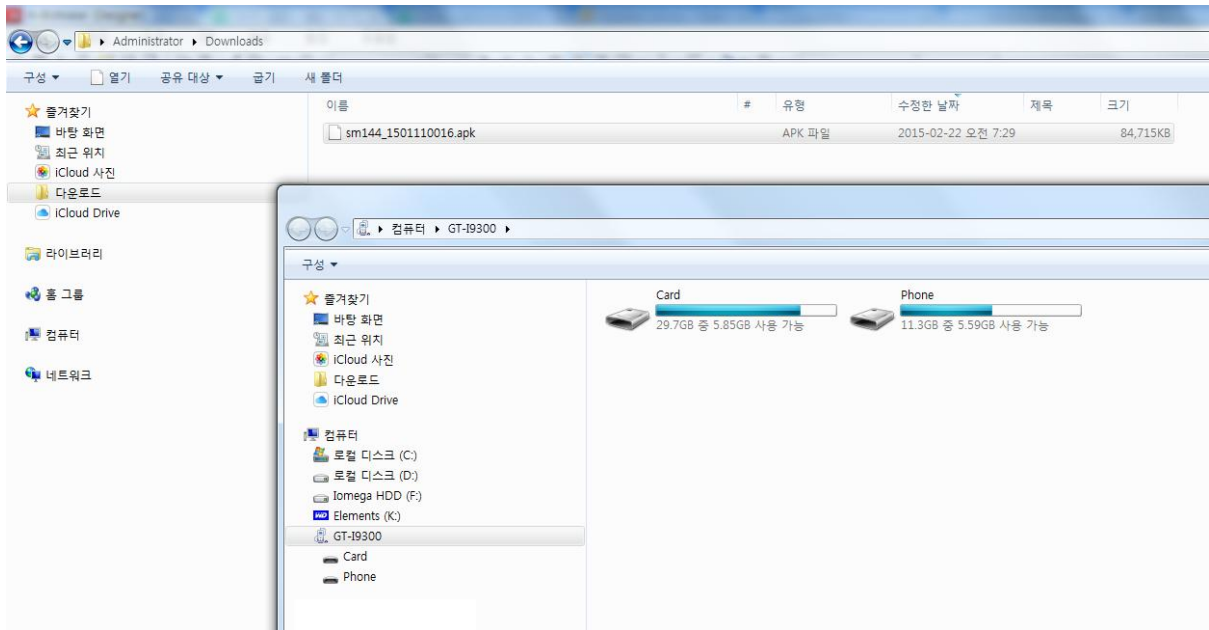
Administrator ▸ Downloads

구성 ▾ 열기 공유 대상 ▾ 굽기 새 폴더

즐겨찾기
바탕 화면
최근 위치
iCloud 사진
다운로드
iCloud Drive

라이브러리

홈 그룹

컴퓨터

네트워크

| 이름 | # | 유형 | 수정한 날짜 | 제목 | 크기 |
|---|---|---|---|---|---|
| sm144_1501110016.apk | | APK 파일 | 2015-02-22 오전 7:29 | | 84,715KB |

컴퓨터 ▸ GT-I9300 ▸

구성 ▾

즐겨찾기
바탕 화면
최근 위치
iCloud 사진
다운로드
iCloud Drive

컴퓨터
로컬 디스크 (C:)
로컬 디스크 (D:)
Iomega HDD (F:)
Elements (K:)
GT-I9300
Card
Phone

Card
29.7GB 중 5.85GB 사용 가능

Phone
11.3GB 중 5.59GB 사용 가능